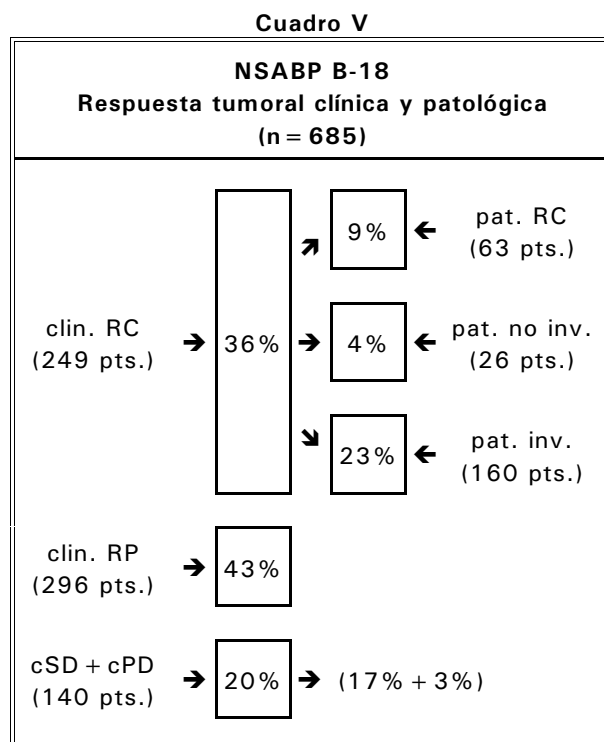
Cuadro V

NSABP B-18
Respuesta tumoral clínica y patológica
(n = 685)

9% ← pat. RC (63 pts.)

clin. RC (249 pts.) → 36% → 4% ← pat. no inv. (26 pts.)

23% ← pat. inv. (160 pts.)

clin. RP (296 pts.) → 43%

cSD + cPD (140 pts.) → 20% → (17% + 3%)